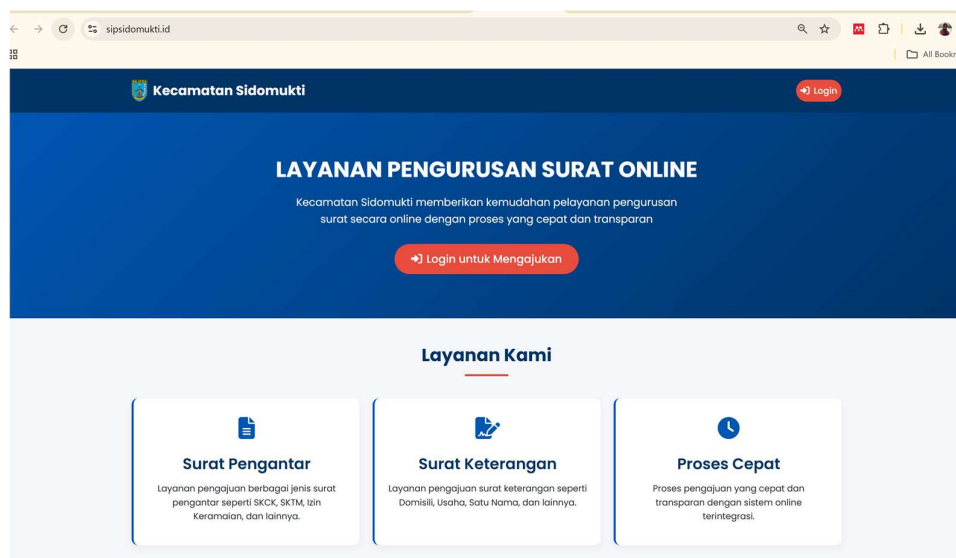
sipsidomukti.id

All Bookm

Kecamatan Sidomukti

Login

LAYANAN PENGURUSAN SURAT ONLINE

Kecamatan Sidomukti memberikan kemudahan pelayanan pengurusan surat secara online dengan proses yang cepat dan transparan

Login untuk Mengajukan

Layanan Kami

Surat Pengantar

Layanan pengajuan berbagai jenis surat pengantar seperti SKCK, SKTM, Izin Keramaian, dan lainnya.

Surat Keterangan

Layanan pengajuan surat keterangan seperti Domisili, Usaha, Satu Nama, dan lainnya.

Proses Cepat

Proses pengajuan yang cepat dan transparan dengan sistem online terintegrasi.